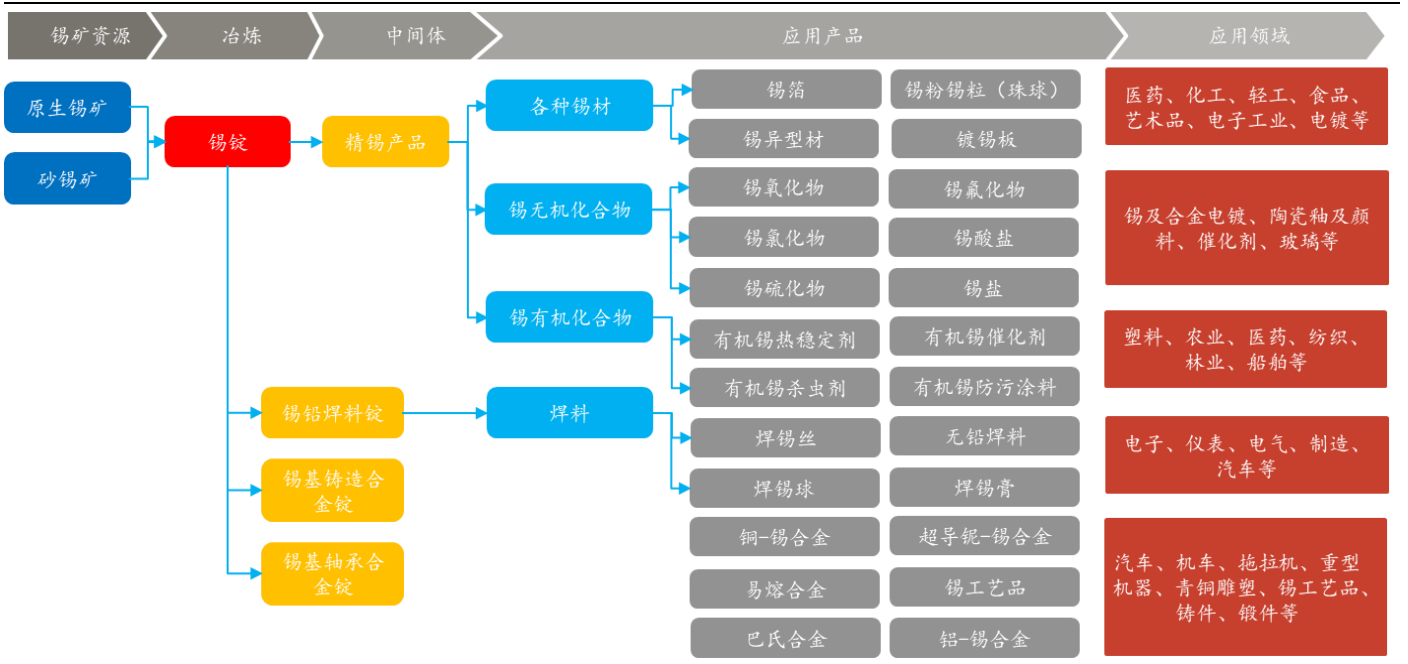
锡矿资源
冶炼
中间体
应用产品
应用领域

原生锡矿
砂锡矿
锡锭
精锡产品
锡铅焊料锭
锡基铸造合金锭
锡基轴承合金锭

各种锡材
锡无机化合物
锡有机化合物
焊料

锡箔
锡粉锡粒（珠球）
锡异型材
镀锡板
锡氧化物
锡氟化物
锡氯化物
锡酸盐
锡硫化物
锡盐
有机锡热稳定剂
有机锡催化剂
有机锡杀虫剂
有机锡防污涂料
焊锡丝
无铅焊料
焊锡球
焊锡膏
铜-锡合金
超导铌-锡合金
易熔合金
锡工艺品
巴氏合金
铝-锡合金

医药、化工、轻工、食品、艺术品、电子工业、电镀等
锡及合金电镀、陶瓷釉及颜料、催化剂、玻璃等
塑料、农业、医药、纺织、林业、船舶等
电子、仪表、电气、制造、汽车等
汽车、机车、拖拉机、重型机器、青铜雕塑、锡工艺品、铸件、锻件等